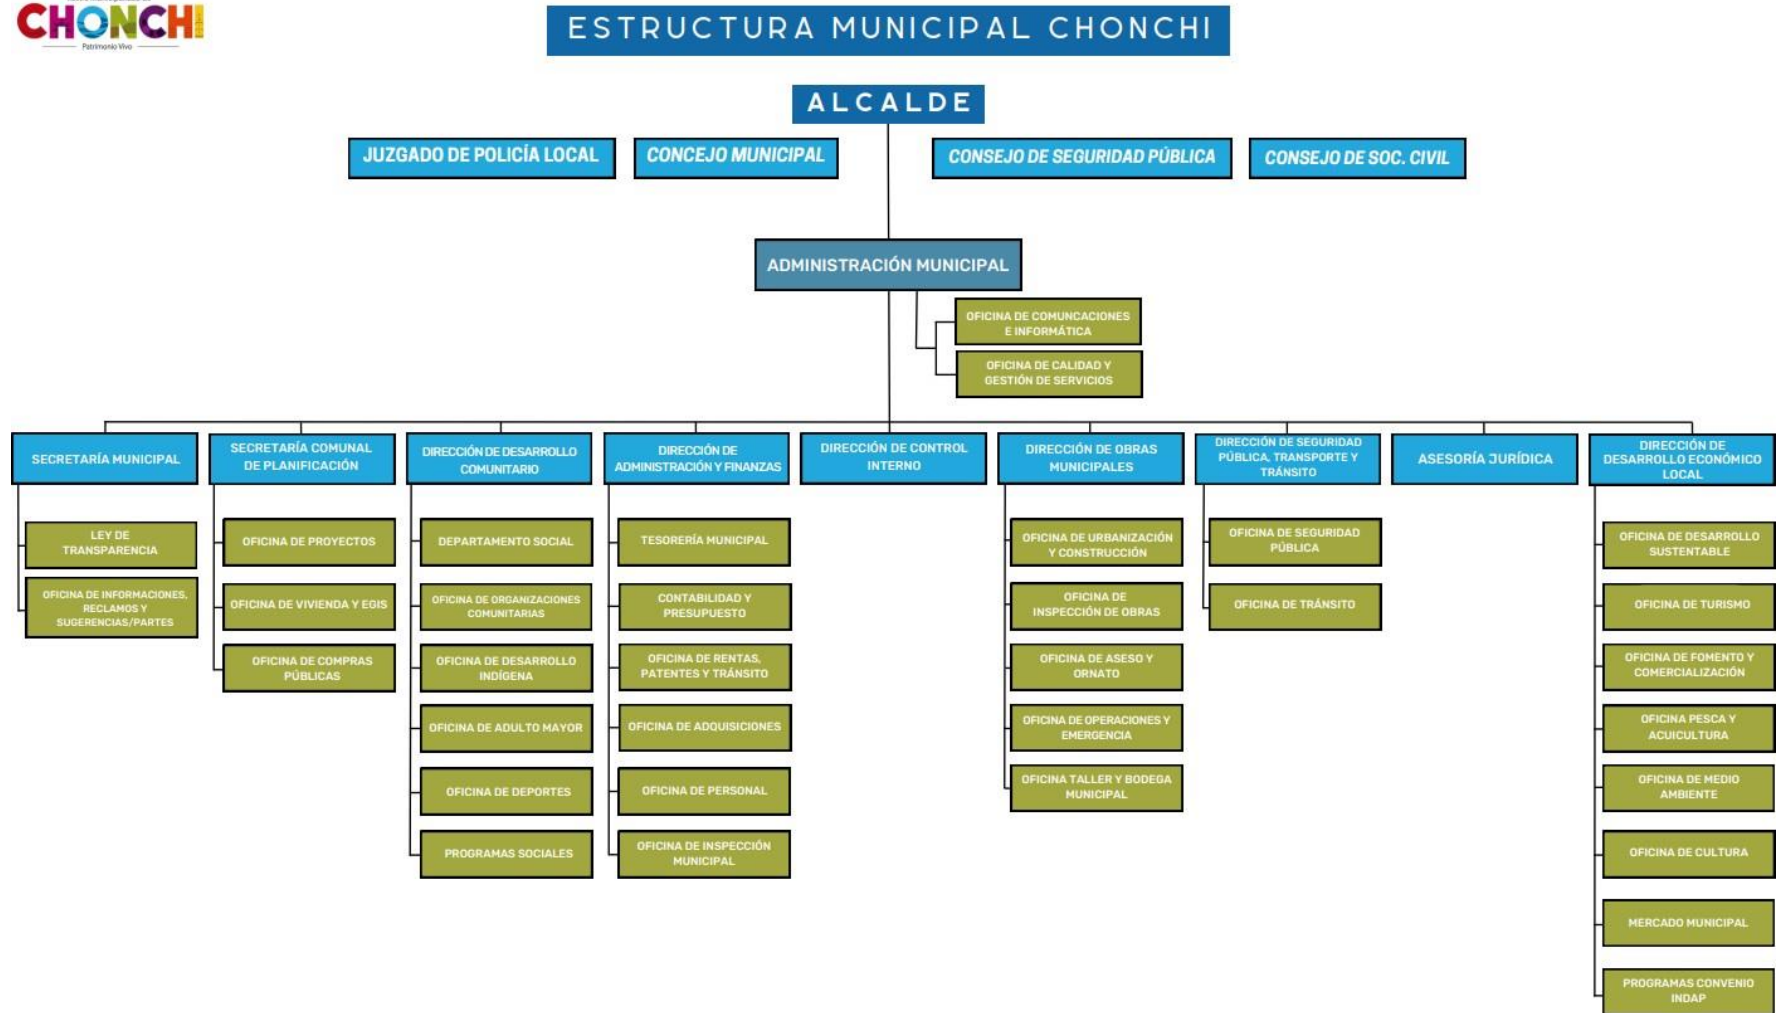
CHONCHI
Patrimonio Vivo

ESTRUCTURA MUNICIPAL CHONCHI

ALCALDE

JUZGADO DE POLICÍA LOCAL
CONCEJO MUNICIPAL
CONSEJO DE SEGURIDAD PÚBLICA
CONSEJO DE SOC. CIVIL

ADMINISTRACIÓN MUNICIPAL

OFICINA DE COMUNICACIONES E INFORMÁTICA
OFICINA DE CALIDAD Y GESTIÓN DE SERVICIOS

SECRETARÍA MUNICIPAL
LEY DE TRANSPARENCIA
OFICINA DE INFORMACIONES, RECLAMOS Y SUGERENCIAS/PARTES

SECRETARÍA COMUNAL DE PLANIFICACIÓN
OFICINA DE PROYECTOS
OFICINA DE VIVIENDA Y EGIS
OFICINA DE COMPRAS PÚBLICAS

DIRECCIÓN DE DESARROLLO COMUNITARIO
DEPARTAMENTO SOCIAL
OFICINA DE ORGANIZACIONES COMUNITARIAS
OFICINA DE DESARROLLO INDÍGENA
OFICINA DE ADULTO MAYOR
OFICINA DE DEPORTES
PROGRAMAS SOCIALES

DIRECCIÓN DE ADMINISTRACIÓN Y FINANZAS
TESORERÍA MUNICIPAL
CONTABILIDAD Y PRESUPUESTO
OFICINA DE RENTAS, PATENTES Y TRÁNSITO
OFICINA DE ADQUISICIONES
OFICINA DE PERSONAL
OFICINA DE INSPECCIÓN MUNICIPAL

DIRECCIÓN DE CONTROL INTERNO

DIRECCIÓN DE OBRAS MUNICIPALES
OFICINA DE URBANIZACIÓN Y CONSTRUCCIÓN
OFICINA DE INSPECCIÓN DE OBRAS
OFICINA DE ASESO Y ORNATO
OFICINA DE OPERACIONES Y EMERGENCIA
OFICINA TALLER Y BODEGA MUNICIPAL

DIRECCIÓN DE SEGURIDAD PÚBLICA, TRANSPORTE Y TRÁNSITO
OFICINA DE SEGURIDAD PÚBLICA
OFICINA DE TRÁNSITO

ASESORÍA JURÍDICA

DIRECCIÓN DE DESARROLLO ECONÓMICO LOCAL
OFICINA DE DESARROLLO SUSTENTABLE
OFICINA DE TURISMO
OFICINA DE FOMENTO Y COMERCIALIZACIÓN
OFICINA PESCA Y ACUICULTURA
OFICINA DE MEDIO AMBIENTE
OFICINA DE CULTURA
MERCADO MUNICIPAL
PROGRAMAS CONVENIO INDAP